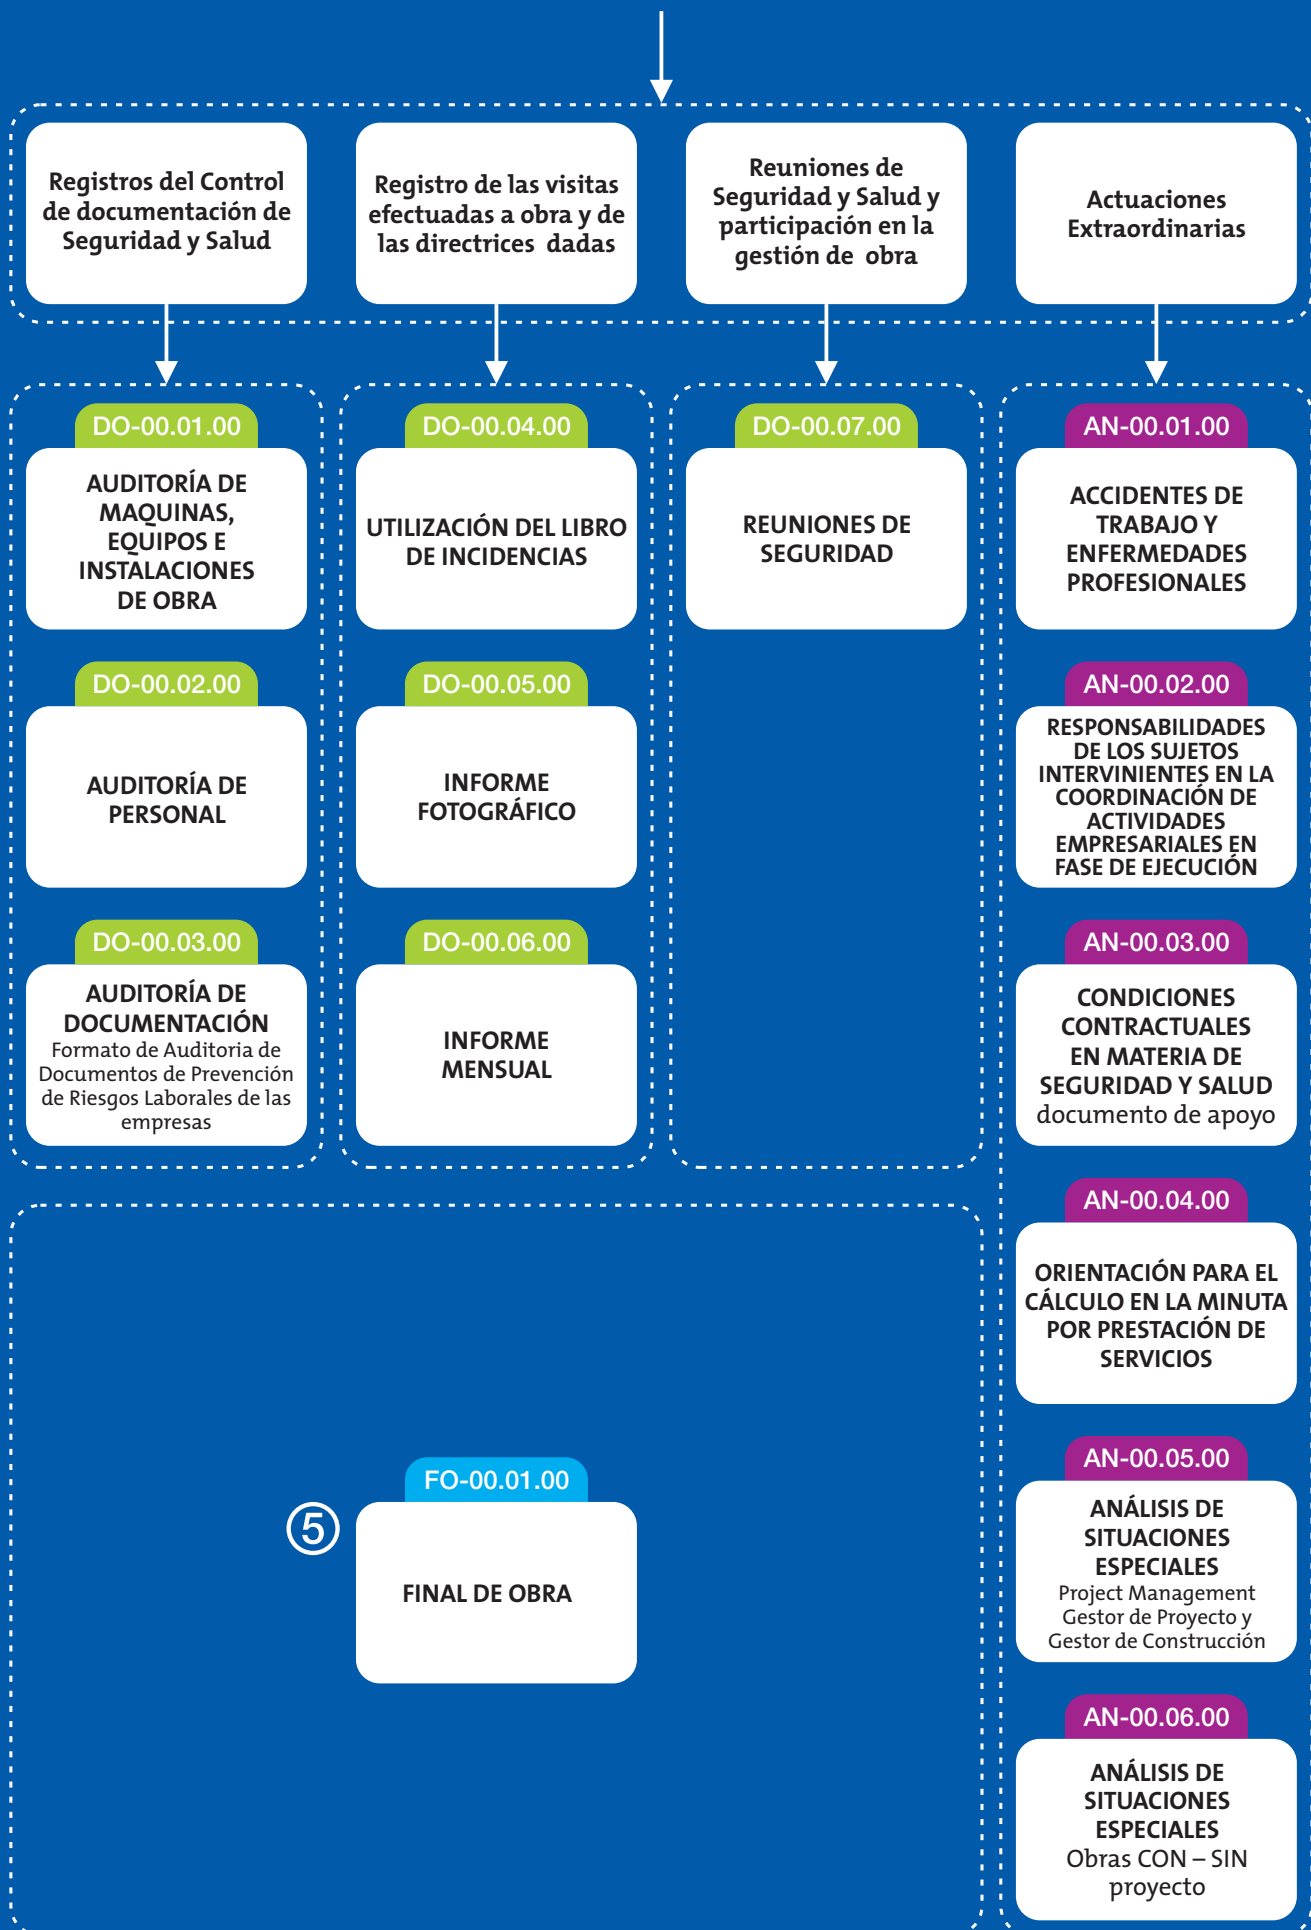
Registros del Control de documentación de Seguridad y Salud

Registro de las visitas efectuadas a obra y de las directrices dadas

Reuniones de Seguridad y Salud y participación en la gestión de obra

Actuaciones Extraordinarias

DO-00.01.00
AUDITORÍA DE MAQUINAS, EQUIPOS E INSTALACIONES DE OBRA

DO-00.02.00
AUDITORÍA DE PERSONAL

DO-00.03.00
AUDITORÍA DE DOCUMENTACIÓN
Formato de Auditoria de Documentos de Prevención de Riesgos Laborales de las empresas

DO-00.04.00
UTILIZACIÓN DEL LIBRO DE INCIDENCIAS

DO-00.05.00
INFORME FOTOGRÁFICO

DO-00.06.00
INFORME MENSUAL

DO-00.07.00
REUNIONES DE SEGURIDAD

AN-00.01.00
ACCIDENTES DE TRABAJO Y ENFERMEDADES PROFESIONALES

AN-00.02.00
RESPONSABILIDADES DE LOS SUJETOS INTERVINIENTES EN LA COORDINACIÓN DE ACTIVIDADES EMPRESARIALES EN FASE DE EJECUCIÓN

AN-00.03.00
CONDICIONES CONTRACTUALES EN MATERIA DE SEGURIDAD Y SALUD
documento de apoyo

AN-00.04.00
ORIENTACIÓN PARA EL CÁLCULO EN LA MINUTA POR PRESTACIÓN DE SERVICIOS

AN-00.05.00
ANÁLISIS DE SITUACIONES ESPECIALES
Project Management Gestor de Proyecto y Gestor de Construcción

AN-00.06.00
ANÁLISIS DE SITUACIONES ESPECIALES
Obras CON – SIN proyecto

⑤
FO-00.01.00
FINAL DE OBRA